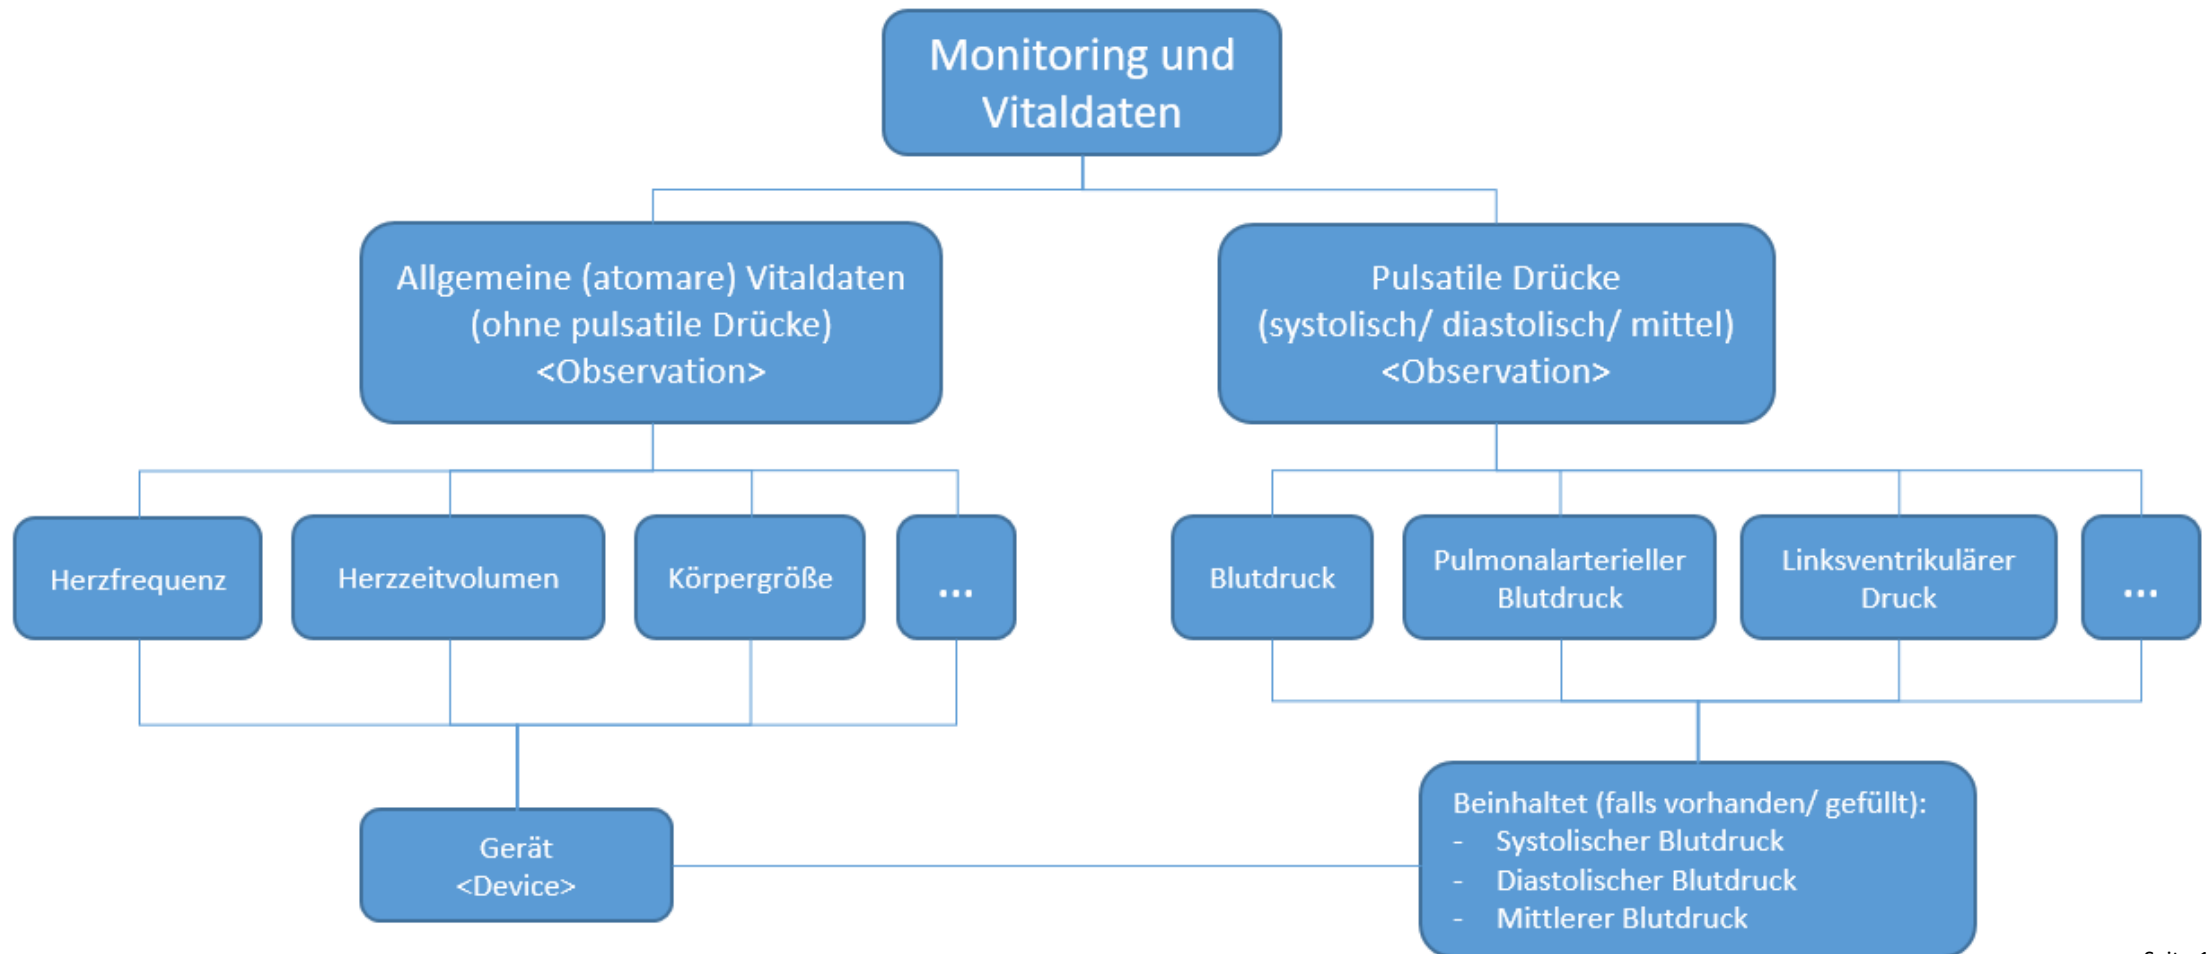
Monitoring und Vitaldaten

Allgemeine (atomare) Vitaldaten (ohne pulsatile Drücke) <Observation>

Pulsatile Drücke (systolisch/ diastolisch/ mittel) <Observation>

Herzfrequenz

Herzzeitvolumen

Körpergröße

...

Blutdruck

Pulmonalarterieller Blutdruck

Linksventrikulärer Druck

...

Gerät <Device>

Beinhaltet (falls vorhanden/ gefüllt):
- Systolischer Blutdruck
- Diastolischer Blutdruck
- Mittlerer Blutdruck

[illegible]